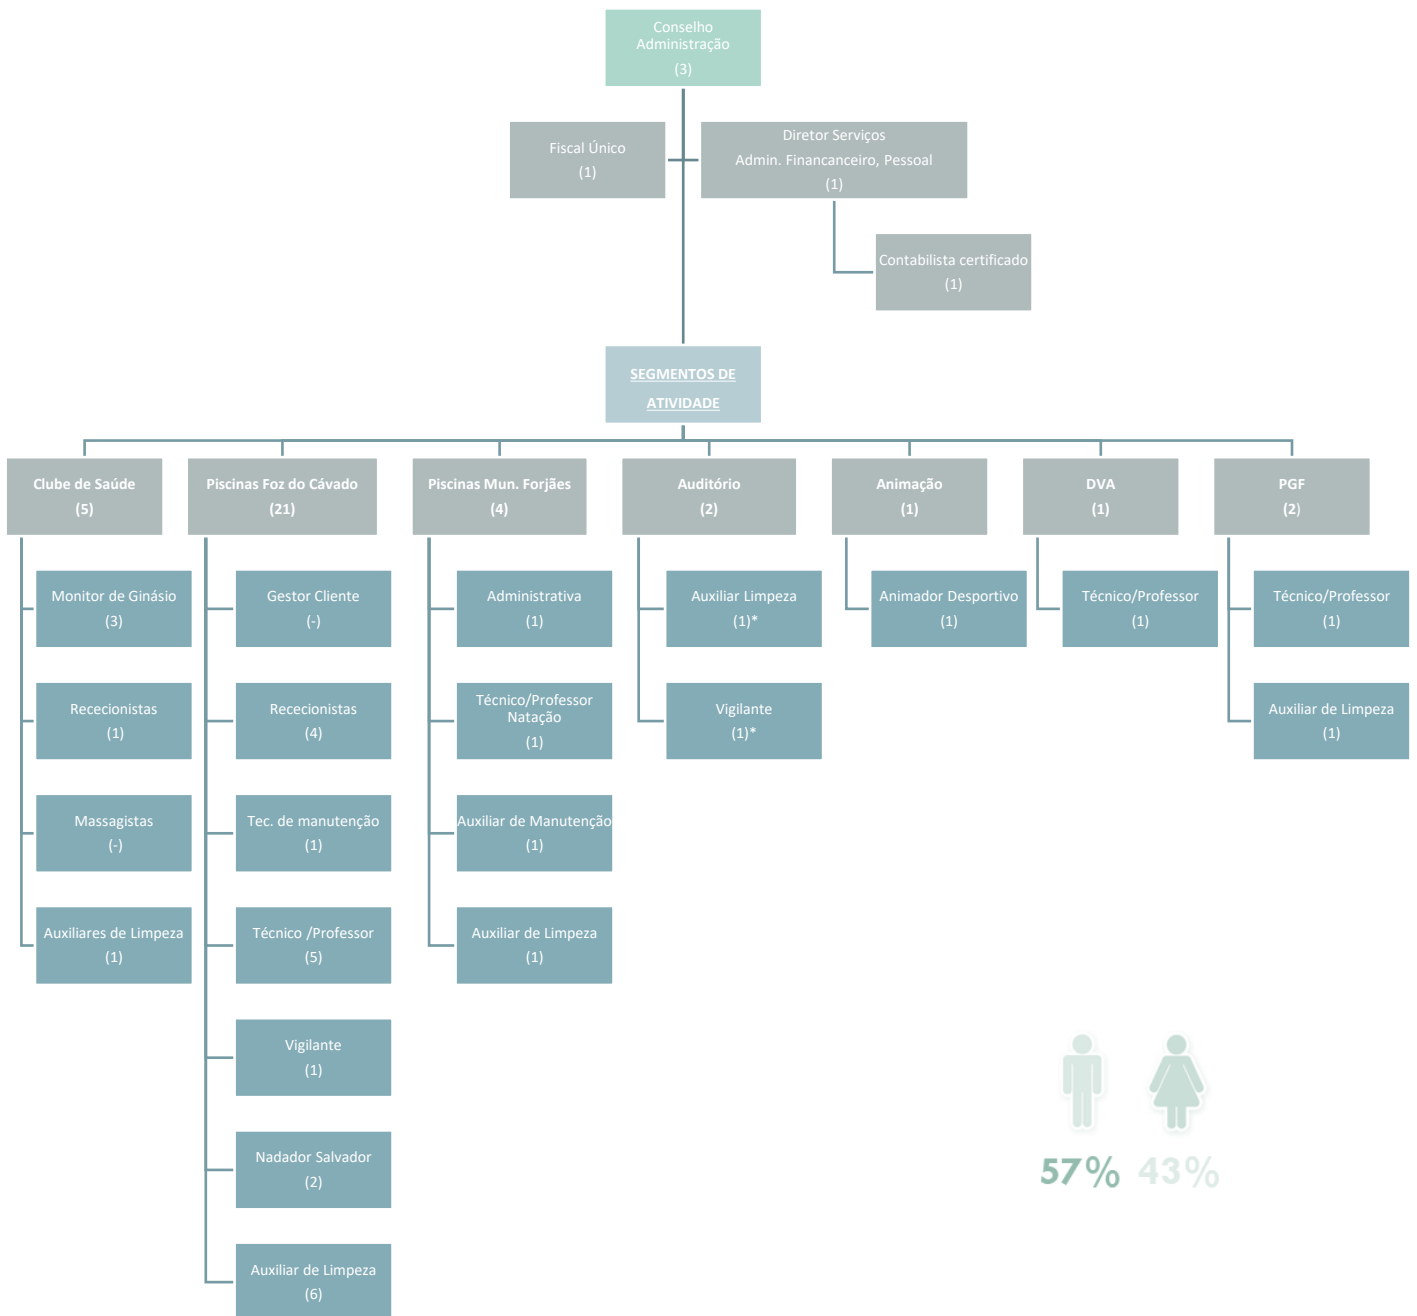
Conselho Administração
(3)

Fiscal Único
(1)

Diretor Serviços
Admin. Financanceiro, Pessoal
(1)

Contabilista certificado
(1)

SEGMENTOS DE ATIVIDADE

Clube de Saúde
(5)

Monitor de Ginásio
(3)

Rececionistas
(1)

Massagistas
(-)

Auxiliares de Limpeza
(1)

Piscinas Foz do Cávado
(21)

Gestor Cliente
(-)

Rececionistas
(4)

Tec. de manutenção
(1)

Técnico /Professor
(5)

Vigilante
(1)

Nadador Salvador
(2)

Auxiliar de Limpeza
(6)

Piscinas Mun. Forjães
(4)

Administrativa
(1)

Técnico/Professor Natação
(1)

Auxiliar de Manutenção
(1)

Auxiliar de Limpeza
(1)

Auditório
(2)

Auxiliar Limpeza
(1)*

Vigilante
(1)*

Animação
(1)

Animador Desportivo
(1)

DVA
(1)

Técnico/Professor
(1)

PGF
(2)

Técnico/Professor
(1)

Auxiliar de Limpeza
(1)

57% 43%